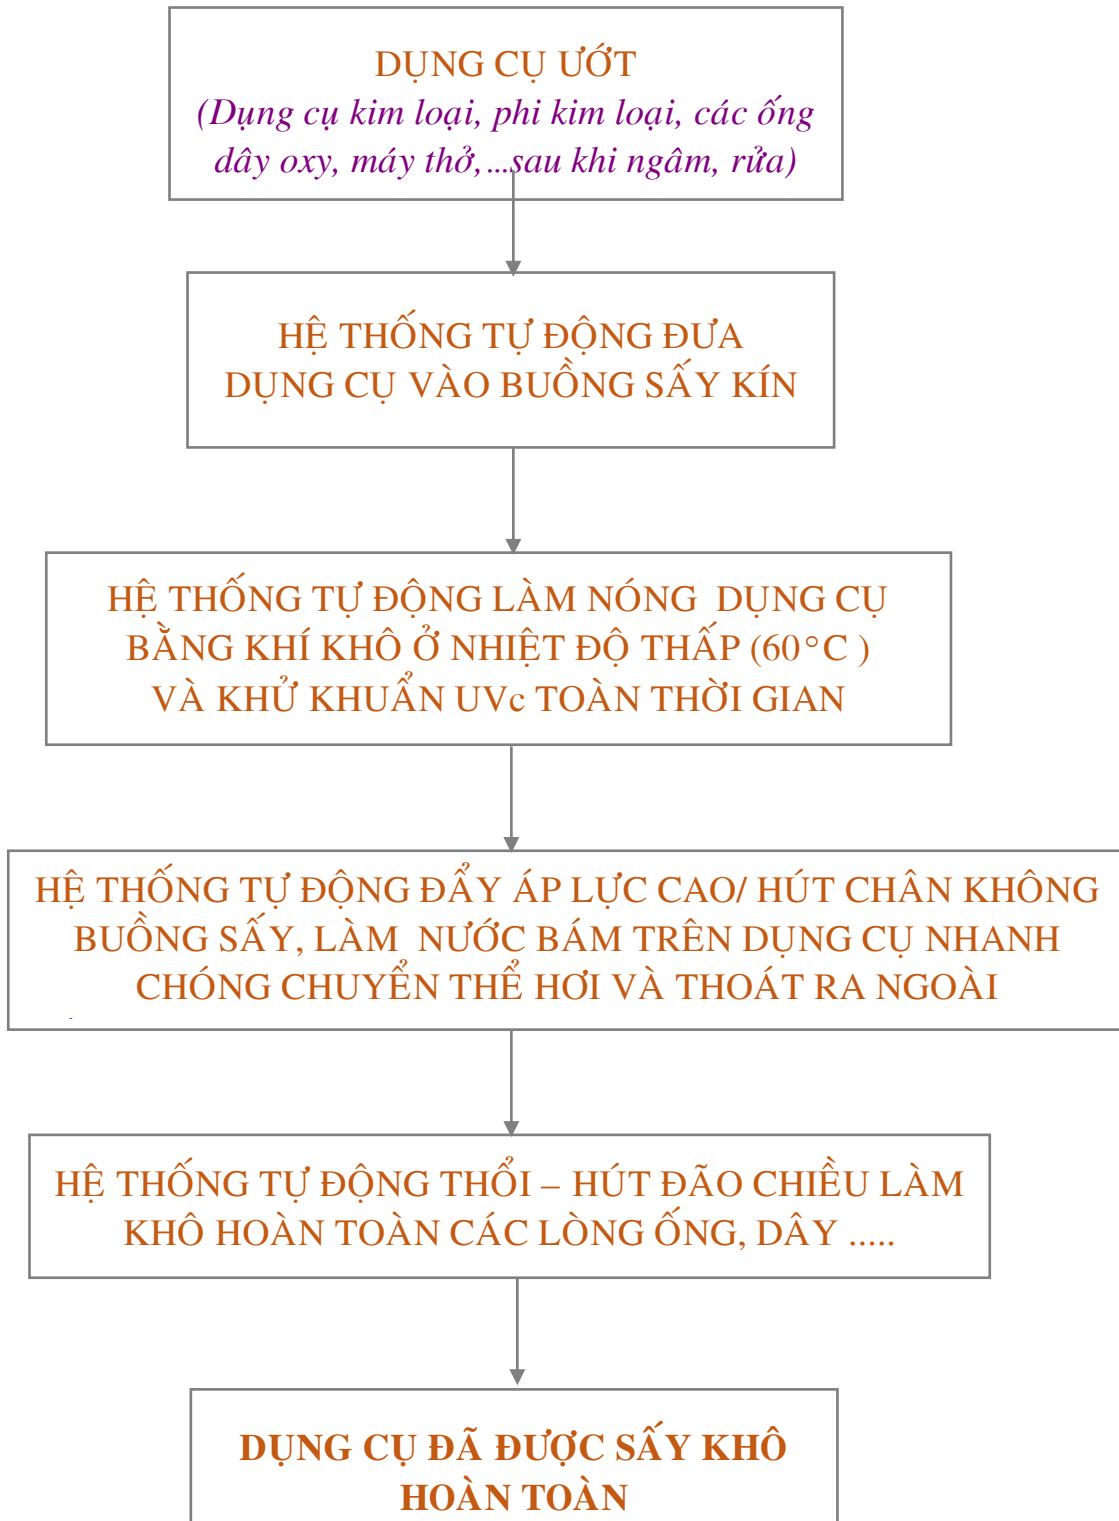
DỤNG CỤ ƯỚT
(Dụng cụ kim loại, phi kim loại, các ống dây oxy, máy thở,...sau khi ngâm, rửa)

HỆ THỐNG TỰ ĐỘNG ĐƯA DỤNG CỤ VÀO BUỒNG SẤY KÍN

HỆ THỐNG TỰ ĐỘNG LÀM NÓNG DỤNG CỤ BẰNG KHÍ KHÔ Ở NHIỆT ĐỘ THẤP (60°C ) VÀ KHỬ KHUẨN UVc TOÀN THỜI GIAN

HỆ THỐNG TỰ ĐỘNG ĐẨY ÁP LỰC CAO/ HÚT CHÂN KHÔNG BUỒNG SẤY, LÀM NƯỚC BÁM TRÊN DỤNG CỤ NHANH CHÓNG CHUYỂN THỂ HƠI VÀ THOÁT RA NGOÀI

HỆ THỐNG TỰ ĐỘNG THỔI – HÚT ĐÃO CHIỀU LÀM KHÔ HOÀN TOÀN CÁC LÒNG ỐNG, DÂY .....

DỤNG CỤ ĐÃ ĐƯỢC SẤY KHÔ HOÀN TOÀN